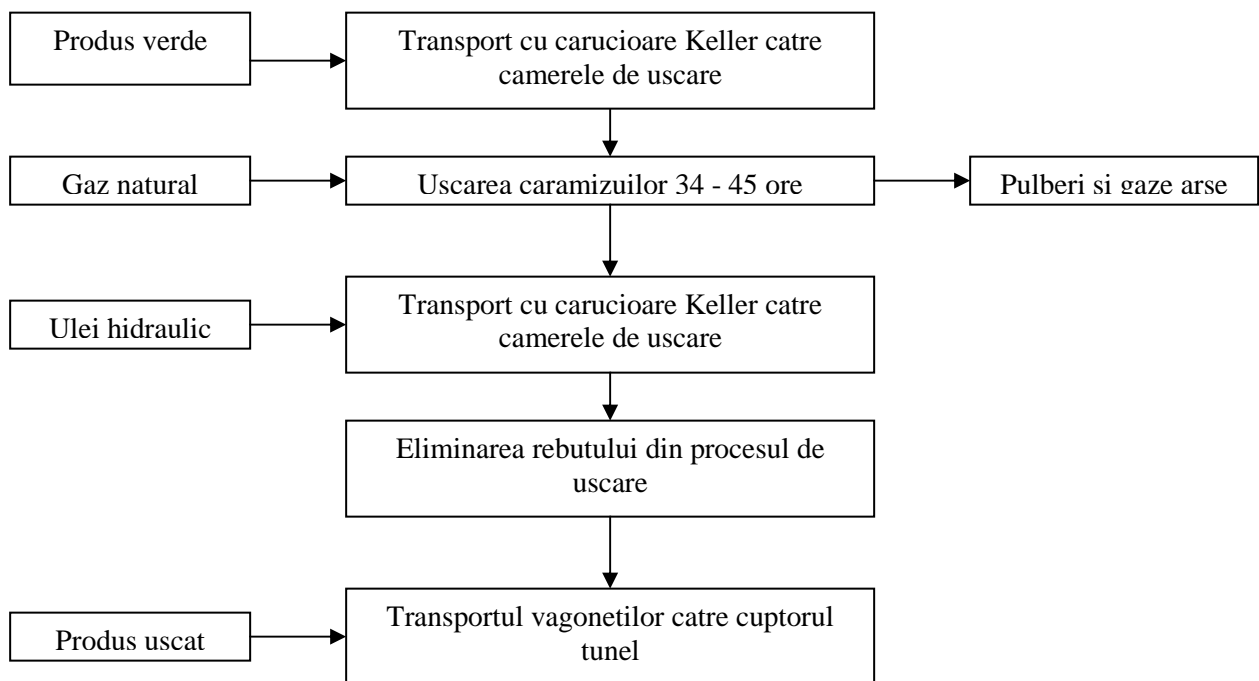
Produs verde

Transport cu carucioare Keller catre camerele de uscare

Gaz natural

Uscarea caramizuilor 34 - 45 ore

Pulberi si gaze arse

Ulei hidraulic

Transport cu carucioare Keller catre camerele de uscare

Eliminarea rebutului din procesul de uscare

Produs uscat

Transportul vagonetilor catre cuptorul tunel